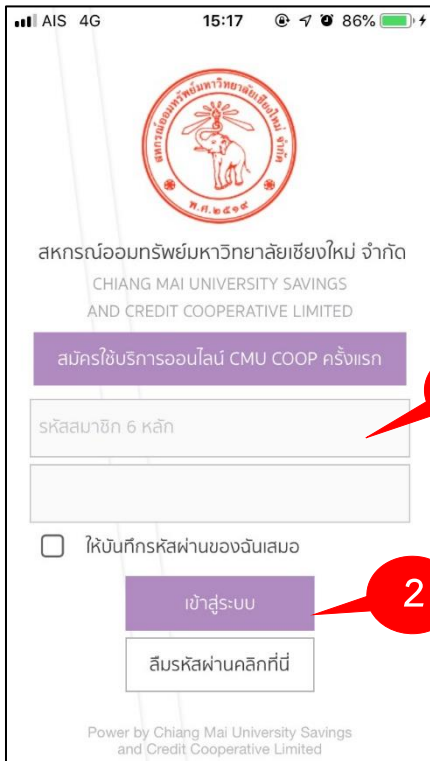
AIS 4G 15:17 86%

สหกรณ์ออมทรัพย์มหาวิทยาลัยเชียงใหม่ จำกัด

พ.ศ.๒๕๑๙

สหกรณ์ออมทรัพย์มหาวิทยาลัยเชียงใหม่ จำกัด
CHIANG MAI UNIVERSITY SAVINGS
AND CREDIT COOPERATIVE LIMITED

สมัครใช้บริการออนไลน์ CMU COOP ครั้งแรก

รหัสสมาชิก 6 หลัก

ให้บันทึกรหัสผ่านของฉันเสมอ

เข้าสู่ระบบ

2

ลืมรหัสผ่านคลิกที่นี่

Power by Chiang Mai University Savings and Credit Cooperative Limited